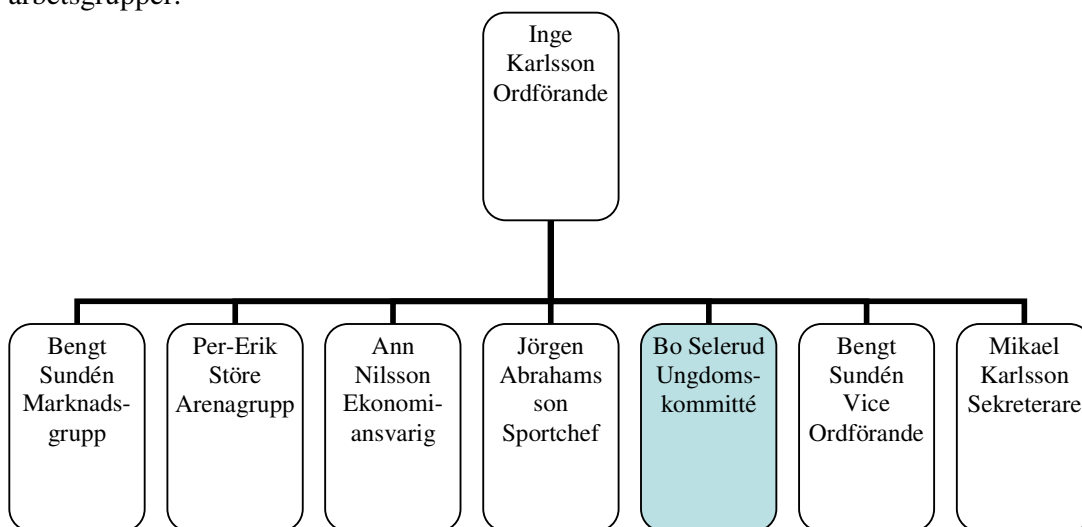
arbetsgrupper.

Inge Karlsson Ordförande

Bengt Sundén Marknadsgrupp

Per-Erik Störe Arenagrupp

Ann Nilsson Ekonomiansvarig

Jörgen Abrahams son Sportchef

Bo Selerud Ungdomskommitté

Bengt Sundén Vice Ordförande

Mikael Karlsson Sekreterare